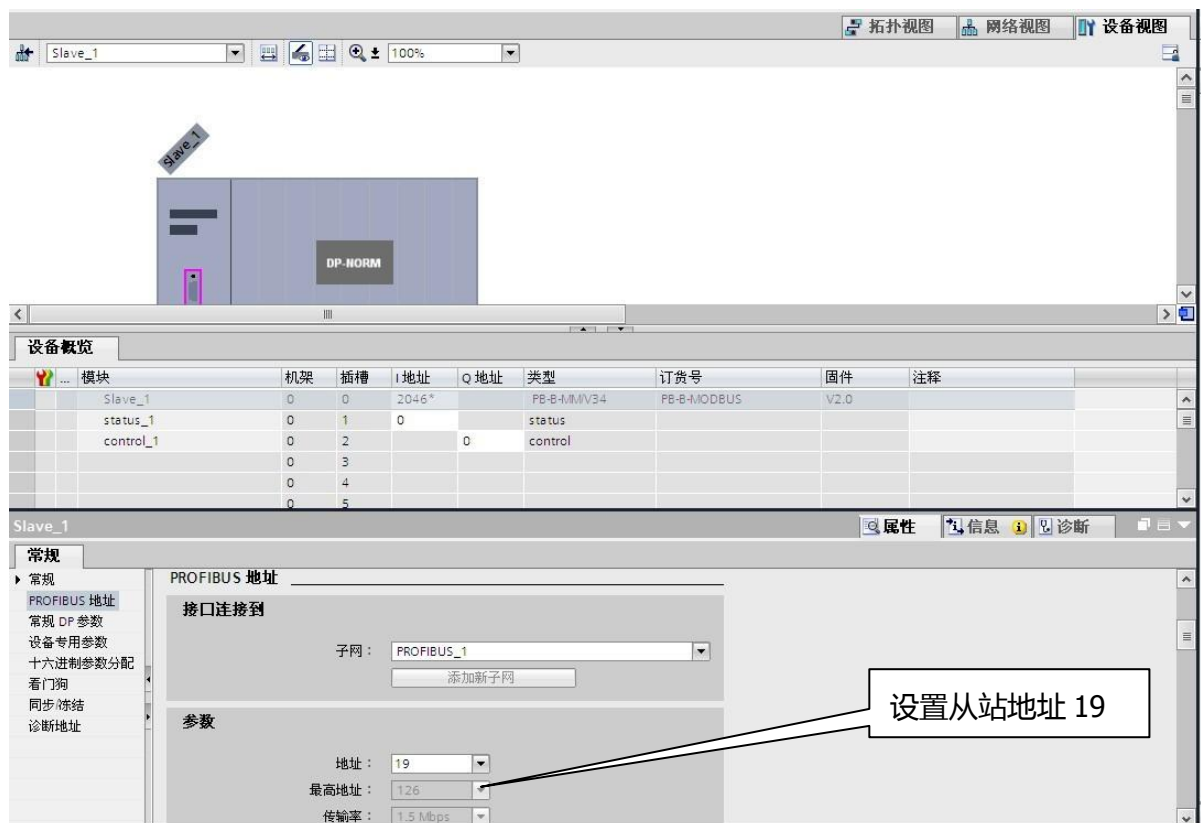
拓扑视图 网络视图 设备视图

Slave_1 100%

Slave_1

DP-NORM

设备概览

| 模块 | 机架 | 插槽 | I 地址 | Q 地址 | 类型 | 订货号 | 固件 | 注释 |
|---|---|---|---|---|---|---|---|---|
| Slave_1 | 0 | 0 | 2046* | | PB-B-MM/V34 | PB-B-MODBUS | V2.0 | |
| status_1 | 0 | 1 | 0 | | status | | | |
| control_1 | 0 | 2 | | 0 | control | | | |
| | 0 | 3 | | | | | | |
| | 0 | 4 | | | | | | |
| | 0 | 5 | | | | | | |

Slave_1 属性 信息 诊断

常规

常规
PROFIBUS 地址
常规 DP 参数
设备专用参数
十六进制参数分配
看门狗
同步/冻结
诊断地址

PROFIBUS 地址

接口连接到

子网： PROFIBUS_1

添加新子网

参数

地址： 19

最高地址： 126

传输率： 1.5 Mbps

设置从站地址 19